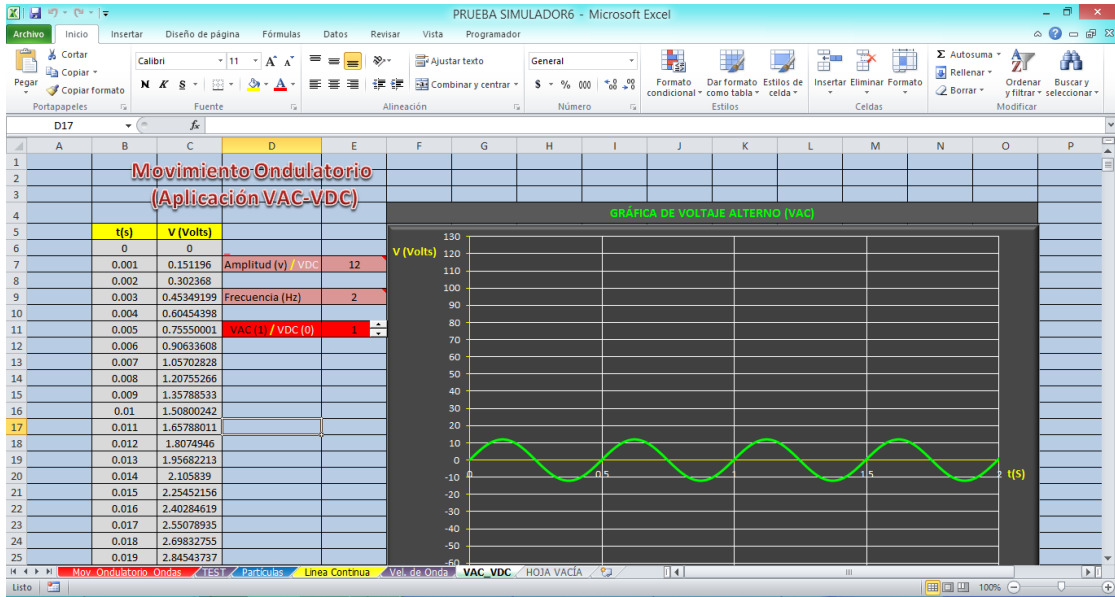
PRUEBA SIMULADOR6 - Microsoft Excel

Archivo | Inicio | Insertar | Diseño de página | Fórmulas | Datos | Revisar | Vista | Programador

Pegar | Cortar | Copiar | Copiar formato | Portapapeles
Calibri | 11 | N K S | Fuente
Ajustar texto | Combinar y centrar | Alineación
General | $ % 000 | Número
Formato condicional | Dar formato como tabla | Estilos de celda | Estilos
Insertar | Eliminar | Formato | Celdas
Autosuma | Rellenar | Borrar | Ordenar y filtrar | Buscar y seleccionar | Modificar

D17 | fx

Movimiento Ondulatorio
(Aplicación VAC-VDC)

| t(s) | V (Volts) |
|---|---|
| 0 | 0 |
| 0.001 | 0.151196 |
| 0.002 | 0.302368 |
| 0.003 | 0.45349199 |
| 0.004 | 0.60454398 |
| 0.005 | 0.75550001 |
| 0.006 | 0.90633608 |
| 0.007 | 1.05702828 |
| 0.008 | 1.20755266 |
| 0.009 | 1.35788533 |
| 0.01 | 1.50800242 |
| 0.011 | 1.65788011 |
| 0.012 | 1.8074946 |
| 0.013 | 1.95682213 |
| 0.014 | 2.105839 |
| 0.015 | 2.25452156 |
| 0.016 | 2.40284619 |
| 0.017 | 2.55078935 |
| 0.018 | 2.69832755 |
| 0.019 | 2.84543737 |

Amplitud (v) / VDC | 12
Frecuencia (Hz) | 2
VAC (1) / VDC (0) | 1

GRÁFICA DE VOLTAJE ALTERNO (VAC)
V (Volts)
130 120 110 100 90 80 70 60 50 40 30 20 10 0 -10 -20 -30 -40 -50 -60
0 0.5 1 1.5 2 t(S)

Mov. Ondulatorio Ondas | TEST | Partículas | Línea Continua | Vel. de Onda | VAC_VDC | HOJA VACÍA
Listo | 100%